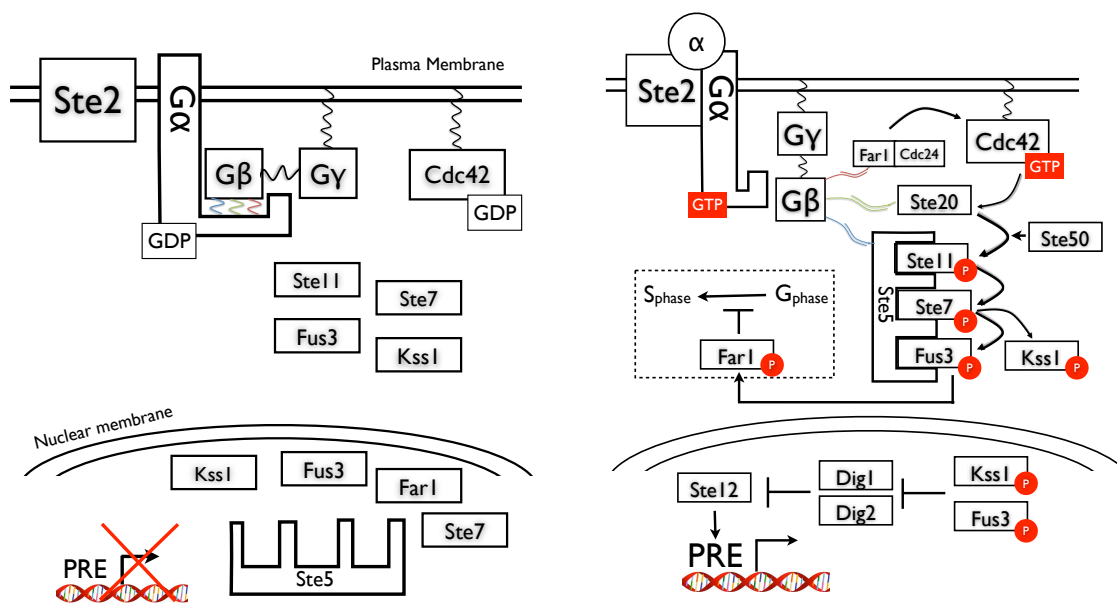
Plasma Membrane

Ste2

Gα

Gβ

Gγ

Cdc42

GDP

GDP

Ste11

Ste7

Fus3

Kss1

Nuclear membrane

Kss1

Fus3

Far1

Ste7

PRE

Ste5

α

Ste2

Gα

Gγ

Far1

Cdc24

Cdc42

GTP

GTP

Gβ

Ste20

Ste50

Ste11

P

Ste5

$S_{phase}$

$G_{phase}$

Ste7

P

Far1

P

Fus3

P

Kss1

P

Ste12

Dig1

Dig2

Kss1

P

Fus3

P

PRE